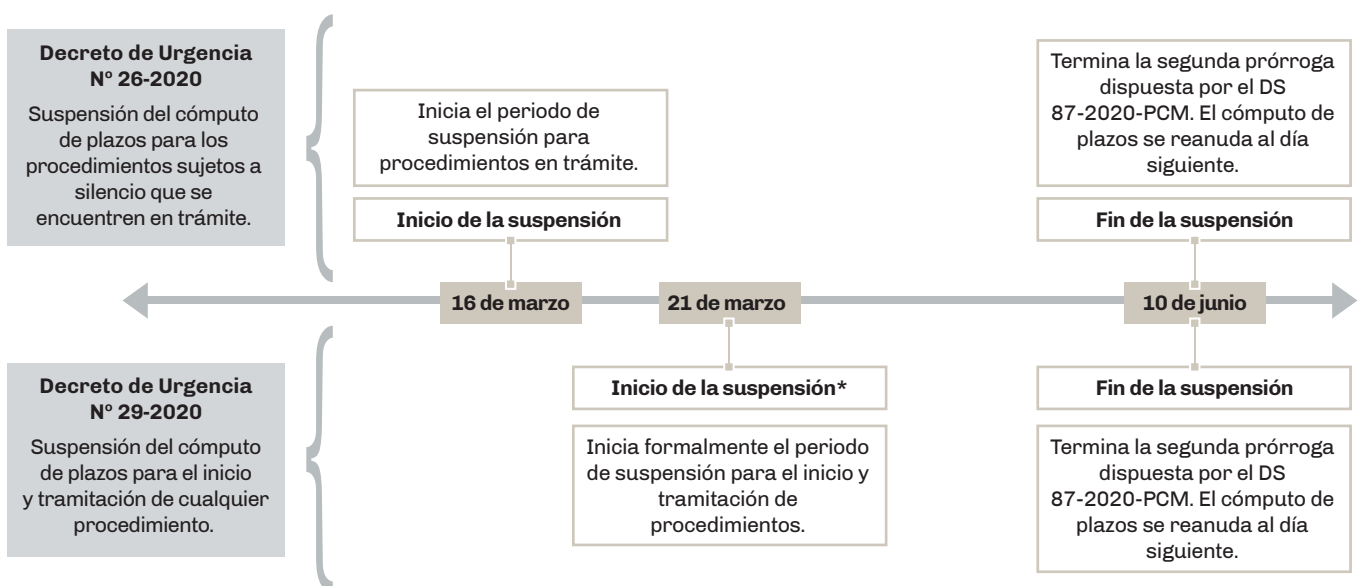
Decreto de Urgencia N° 26-2020

Suspensión del cómputo de plazos para los procedimientos sujetos a silencio que se encuentren en trámite.

Inicia el periodo de suspensión para procedimientos en trámite.

Inicio de la suspensión

Termina la segunda prórroga dispuesta por el DS 87-2020-PCM. El cómputo de plazos se reanuda al día siguiente.

Fin de la suspensión

16 de marzo

21 de marzo

10 de junio

Decreto de Urgencia N° 29-2020

Suspensión del cómputo de plazos para el inicio y tramitación de cualquier procedimiento.

Inicio de la suspensión*

Inicia formalmente el periodo de suspensión para el inicio y tramitación de procedimientos.

Fin de la suspensión

Termina la segunda prórroga dispuesta por el DS 87-2020-PCM. El cómputo de plazos se reanuda al día siguiente.